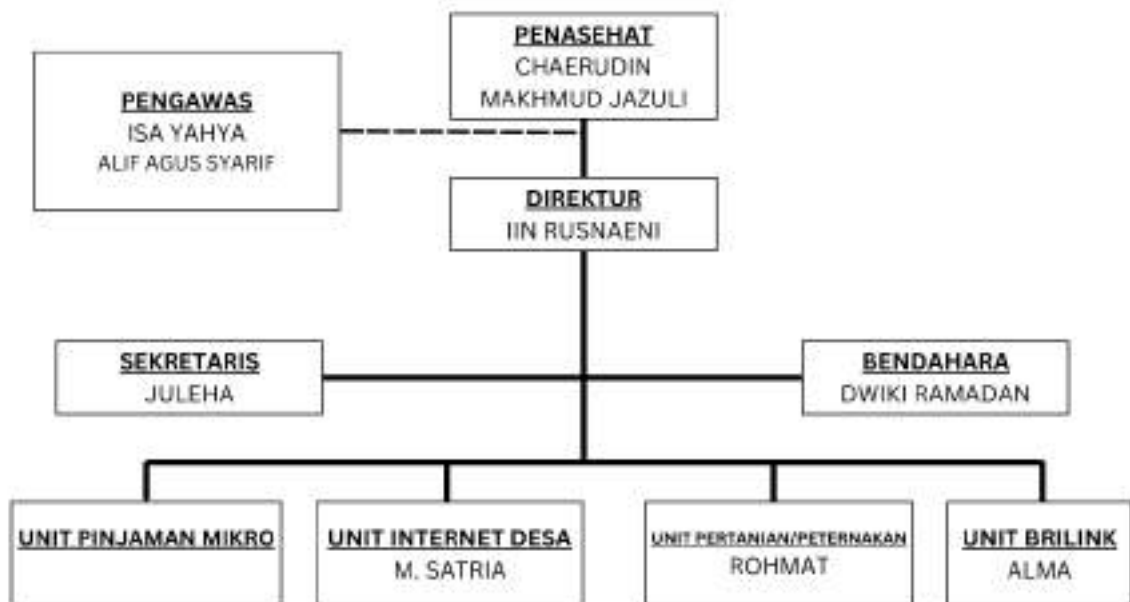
PENASEHAT
CHAERUDIN
MAKHMUD JAZULI

PENGAWAS
ISA YAHYA
ALIF AGUS SYARIF

DIREKTUR
IIN RUSNAENI

SEKRETARIS
JULEHA

BENDAHARA
DWIKI RAMADAN

UNIT PINJAMAN MIKRO

UNIT INTERNET DESA
M. SATRIA

UNIT PERTANIAN/PETERNAKAN
ROHMAT

UNIT BRILINK
ALMA